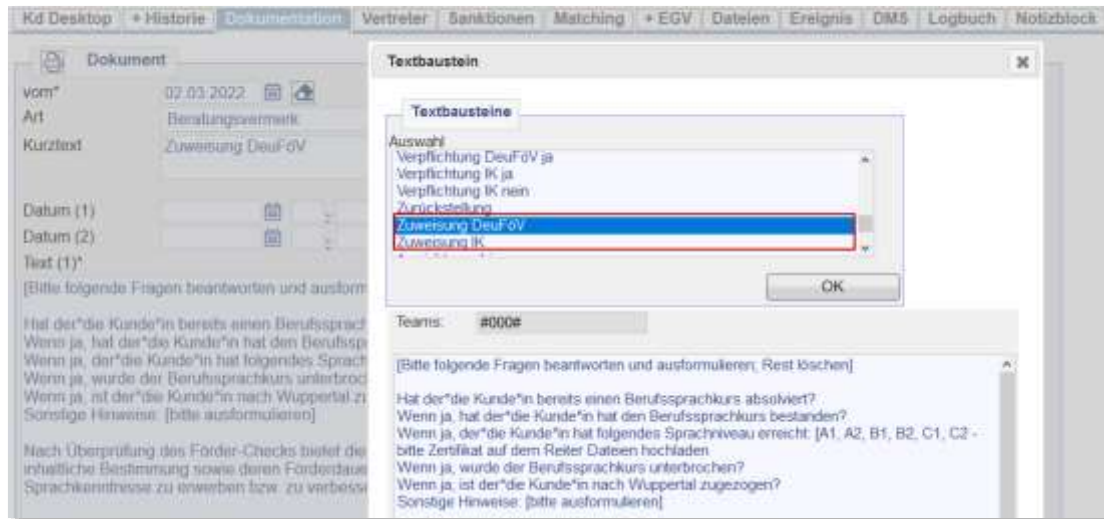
Kd Desktop | + Historie | Dokumentation | Vertreter | Sanktionen | Matching | + EGV | Dateien | Ereignis | DMS | Logbuch | Notizblock

Dokument

vom* 02.03.2022

Art Beratungsvermerk

Kurztext Zuweisung DeuFöV

Datum (1)

Datum (2)

Text (1)*

[Bitte folgende Fragen beantworten und ausform

Hat der*die Kunde*in bereits einen Berufsspract
Wenn ja, hat der*die Kunde*in hat den Berufssp
Wenn ja, der*die Kunde*in hat folgendes Sprach
Wenn ja, wurde der Berufssprachkurs unterbroc
Wenn ja, ist der*die Kunde*in nach Wuppertal zu
Sonstige Hinweise: [bitte ausformulieren]

Nach Überprüfung des Förder-Checks bietet die
inhaltliche Bestimmung sowie deren Förderdaue
Sprachkenntnisse zu erwerben bzw. zu verbesse

Textbaustein

Textbausteine

Auswahl
Verpflichtung DeuFöV ja
Verpflichtung IK ja
Verpflichtung IK nein
Zurückstellung
Zuweisung DeuFöV
Zuweisung IK

OK

Teams: #000#

[Bitte folgende Fragen beantworten und ausformulieren; Rest löschen]

Hat der*die Kunde*in bereits einen Berufssprachkurs absolviert?
Wenn ja, hat der*die Kunde*in hat den Berufssprachkurs bestanden?
Wenn ja, der*die Kunde*in hat folgendes Sprachniveau erreicht: [A1, A2, B1, B2, C1, C2 - bitte Zertifikat auf dem Reiter Dateien hochladen
Wenn ja, wurde der Berufssprachkurs unterbrochen?
Wenn ja, ist der*die Kunde*in nach Wuppertal zugezogen?
Sonstige Hinweise: [bitte ausformulieren]